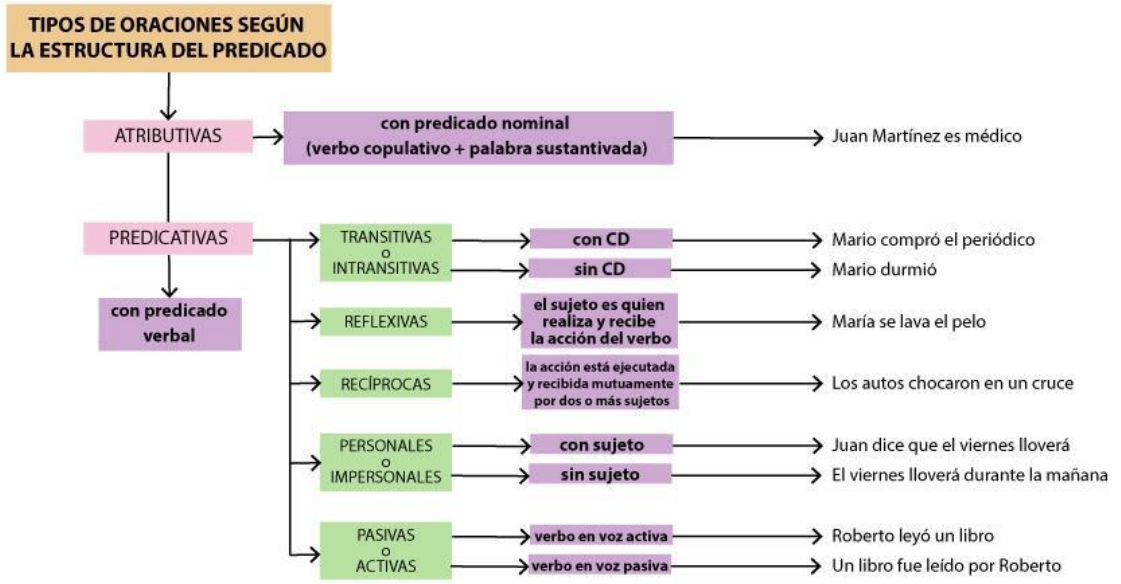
TIPOS DE ORACIONES SEGÚN LA ESTRUCTURA DEL PREDICADO

ATRIBUTIVAS

con predicado nominal (verbo copulativo + palabra sustantivada)

Juan Martínez es médico

PREDICATIVAS

con predicado verbal

TRANSITIVAS o INTRANSITIVAS

con CD

Mario compró el periódico

sin CD

Mario durmió

REFLEXIVAS

el sujeto es quien realiza y recibe la acción del verbo

María se lava el pelo

RECÍPROCAS

la acción está ejecutada y recibida mutuamente por dos o más sujetos

Los autos chocaron en un cruce

PERSONALES o IMPERSONALES

con sujeto

Juan dice que el viernes lloverá

sin sujeto

El viernes lloverá durante la mañana

PASIVAS o ACTIVAS

verbo en voz activa

Roberto leyó un libro

verbo en voz pasiva

Un libro fue leído por Roberto